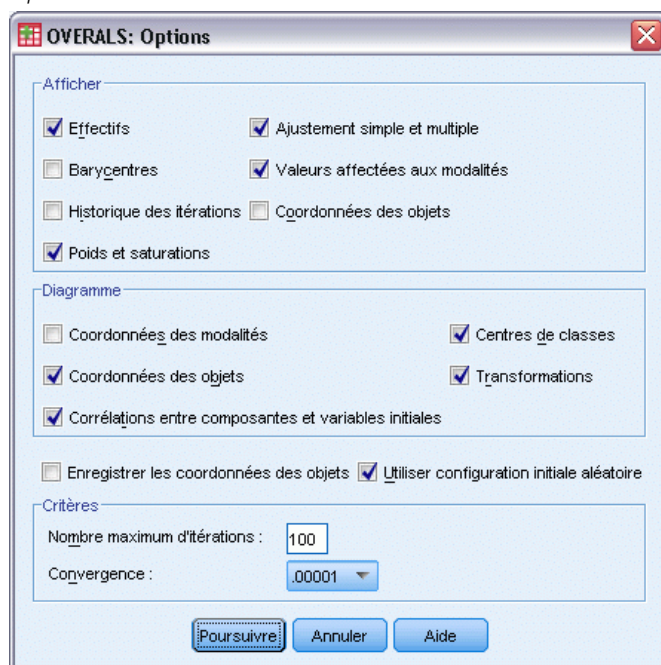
OVERALS: Options

Afficher

Effectifs
Ajustement simple et multiple
Barycentres
Valeurs affectées aux modalités
Historique des itérations
Coordonnées des objets
Poids et saturations

Diagramme

Coordonnées des modalités
Centres de classes
Coordonnées des objets
Transformations
Corrélations entre composantes et variables initiales

Enregistrer les coordonnées des objets
Utiliser configuration initiale aléatoire

Critères

Nombre maximum d'itérations : 100
Convergence : .00001

Poursuivre
Annuler
Aide